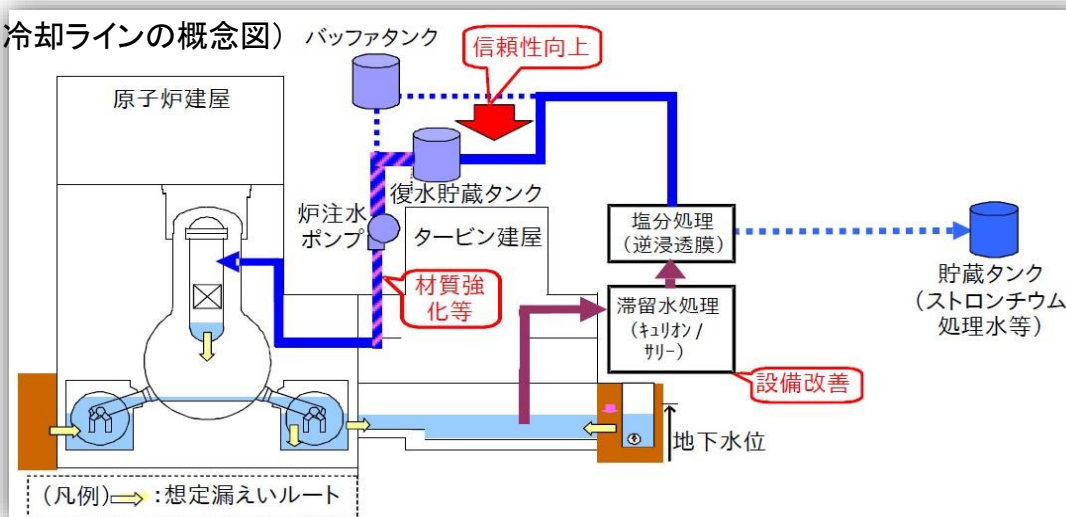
冷却ラインの概念図）

バッファタンク

信頼性向上

原子炉建屋

復水貯蔵タンク

炉注水ポンプ

タービン建屋

塩分処理（逆浸透膜）

貯蔵タンク（ストロンチウム処理水等）

材質強化等

滞留水処理（キュリオン / サリー）

設備改善

地下水位

（凡例）⇨ :想定漏えいルート